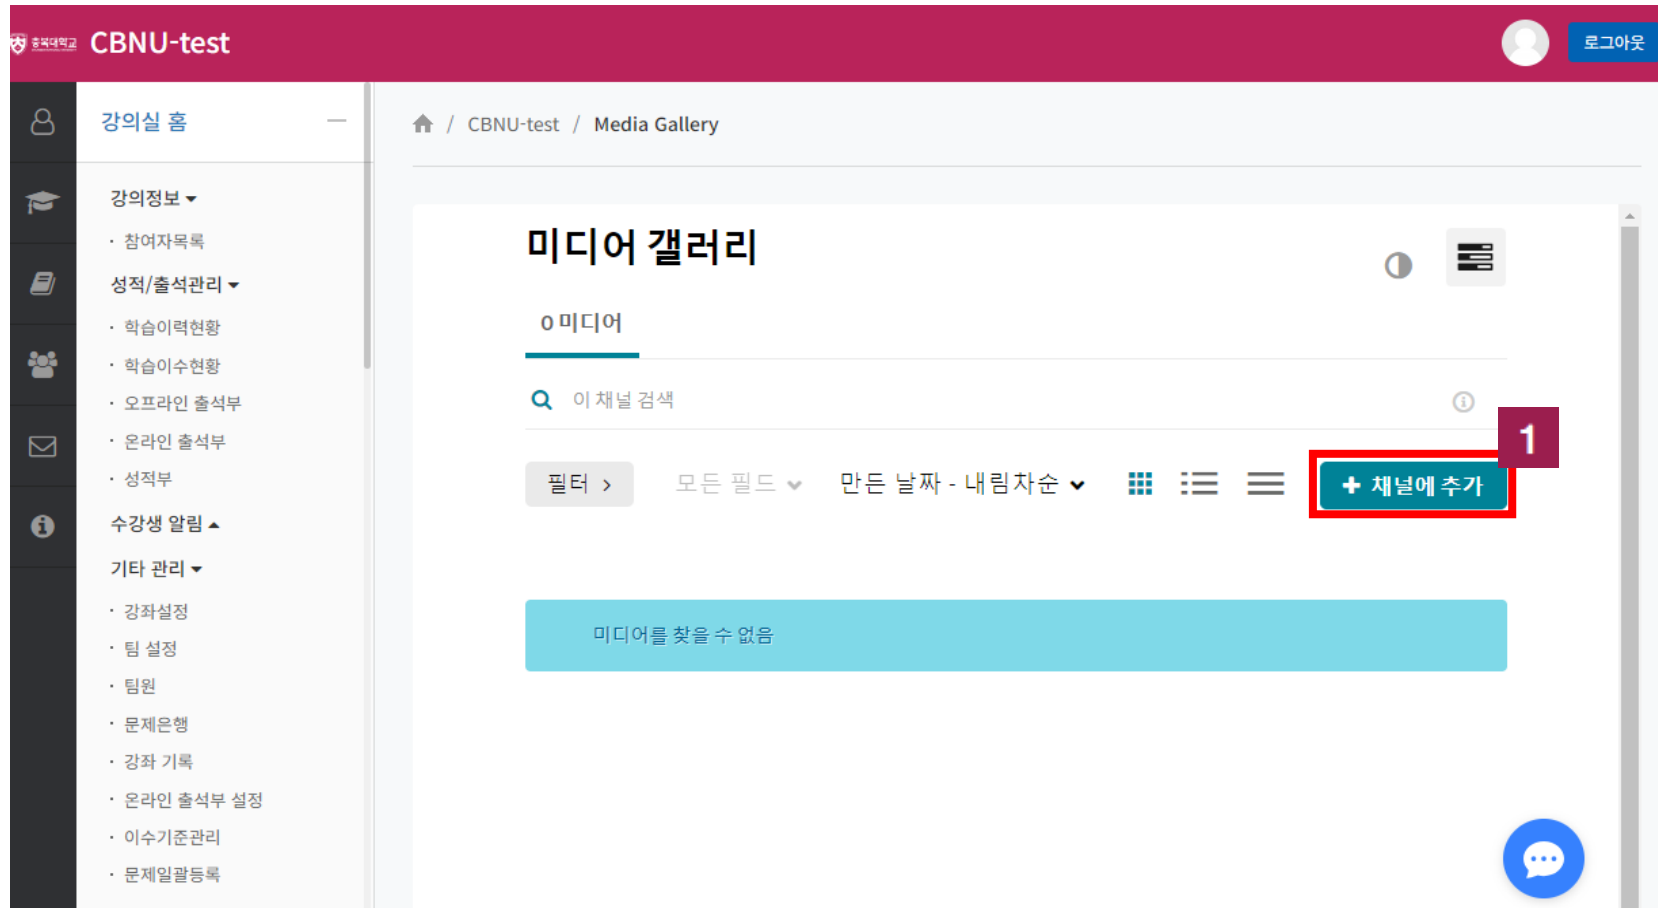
충북대학교 CBNU-test

로그아웃

강의실 홈

강의정보
· 참여자목록
성적/출석관리
· 학습이력현황
· 학습이수현황
· 오프라인 출석부
· 온라인 출석부
· 성적부
수강생 알림
기타 관리
· 강좌설정
· 팀 설정
· 팀원
· 문제은행
· 강좌 기록
· 온라인 출석부 설정
· 이수기준관리
· 문제일괄등록

CBNU-test / Media Gallery

미디어 갤러리

0 미디어

이 채널 검색

필터 >

모든 필드

만든 날짜 - 내림차순

1

+ 채널에 추가

미디어를 찾을 수 없음